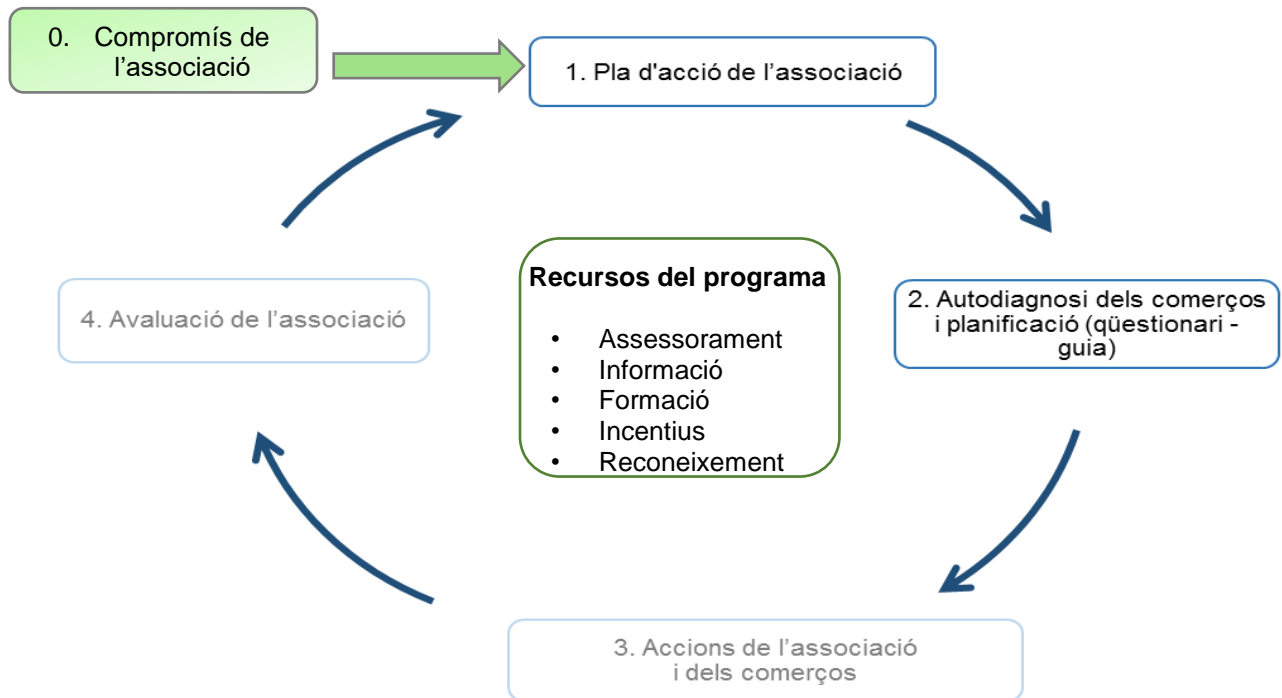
0. Compromís de l’associació

1. Pla d'acció de l’associació

Recursos del programa

- Assessorament
- Informació
- Formació
- Incentius
- Reconeixement

2. Autodiagnosi dels comerços i planificació (qüestionari - guia)

3. Accions de l’associació i dels comerços

4. Avaluació de l’associació